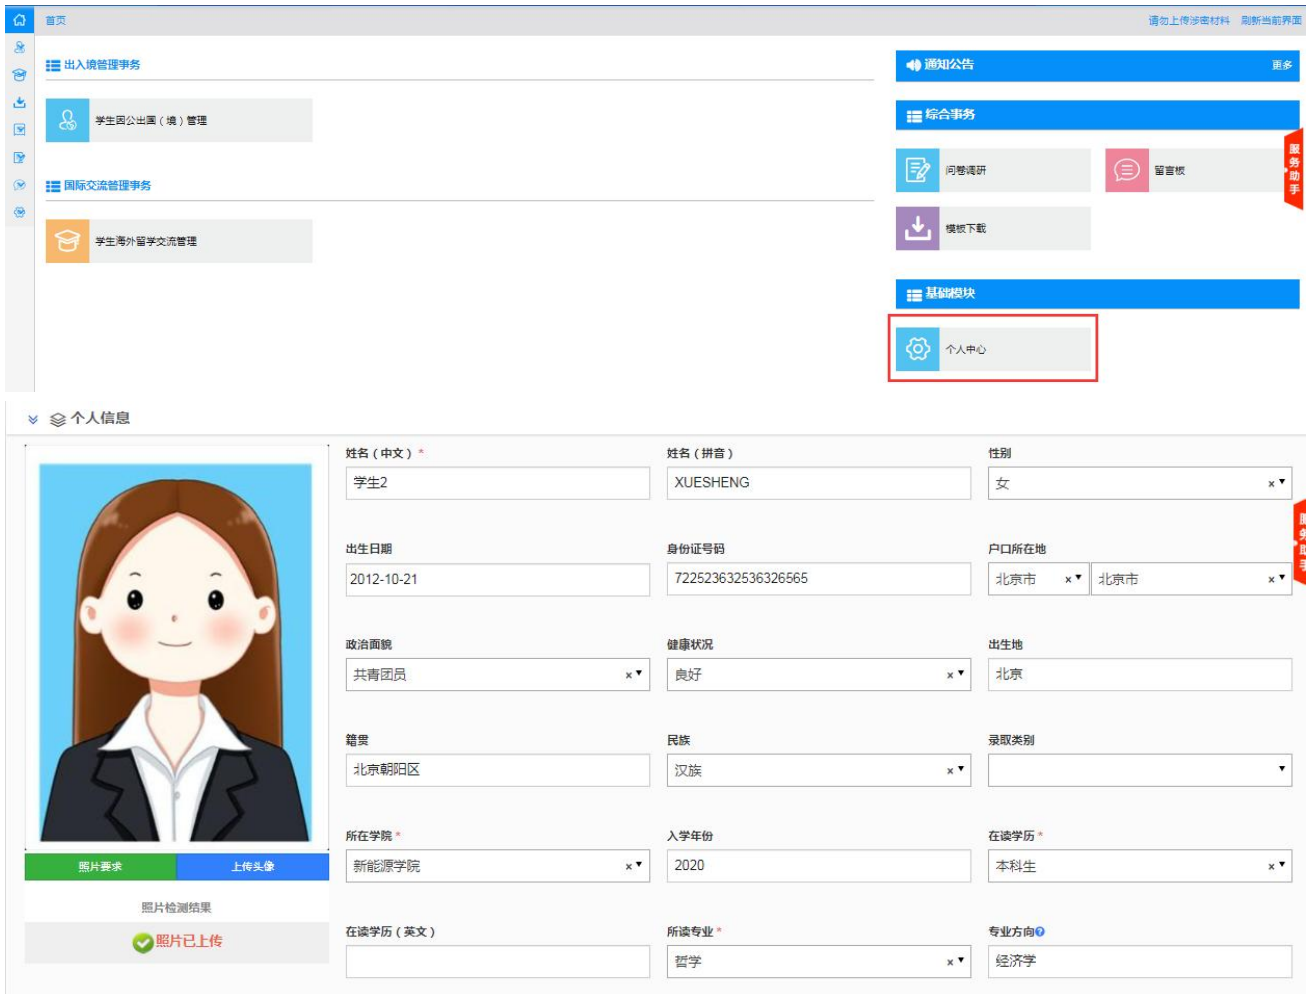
首页

请勿上传涉密材料　刷新当前界面

出入境管理事务

学生因公出国（境）管理

国际交流管理事务

学生海外留学交流管理

通知公告　更多

综合事务

问卷调研

留言板

服务助手

模板下载

基础模块

个人中心

个人信息

照片要求　上传头像

照片检测结果

照片已上传

姓名（中文）*
学生2

姓名（拼音）
XUESHENG

性别
女

出生日期
2012-10-21

身份证号码
722523632536326565

户口所在地
北京市　北京市

政治面貌
共青团员

健康状况
良好

出生地
北京

籍贯
北京朝阳区

民族
汉族

录取类别

所在学院*
新能源学院

入学年份
2020

在读学历*
本科生

在读学历（英文）

所读专业*
哲学

专业方向
经济学

服务助手